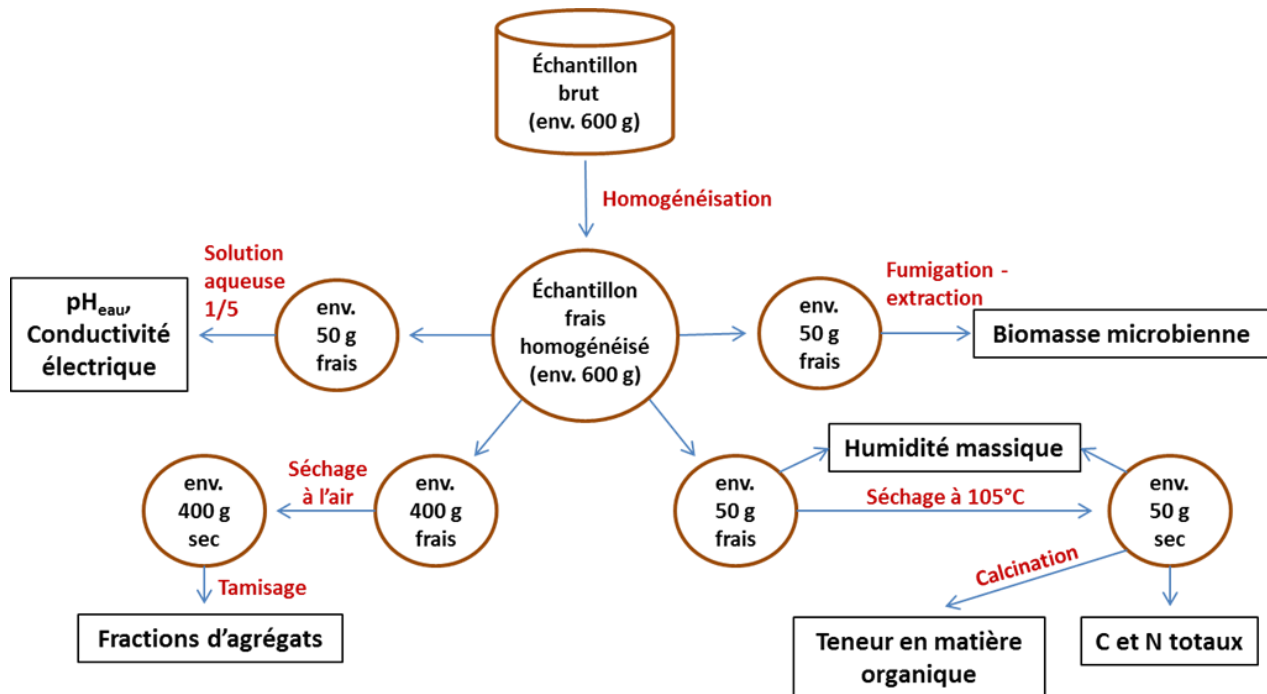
Échantillon brut (env. 600 g)

Homogénéisation

Solution aqueuse 1/5

$pH_{eau}$, Conductivité électrique

env. 50 g frais

Échantillon frais homogénéisé (env. 600 g)

Fumigation - extraction

env. 50 g frais

Biomasse microbienne

Humidité massique

env. 400 g sec

Séchage à l'air

env. 400 g frais

env. 50 g frais

Séchage à 105°C

env. 50 g sec

Tamisage

Calcination

Fractions d'agrégats

Teneur en matière organique

C et N totaux